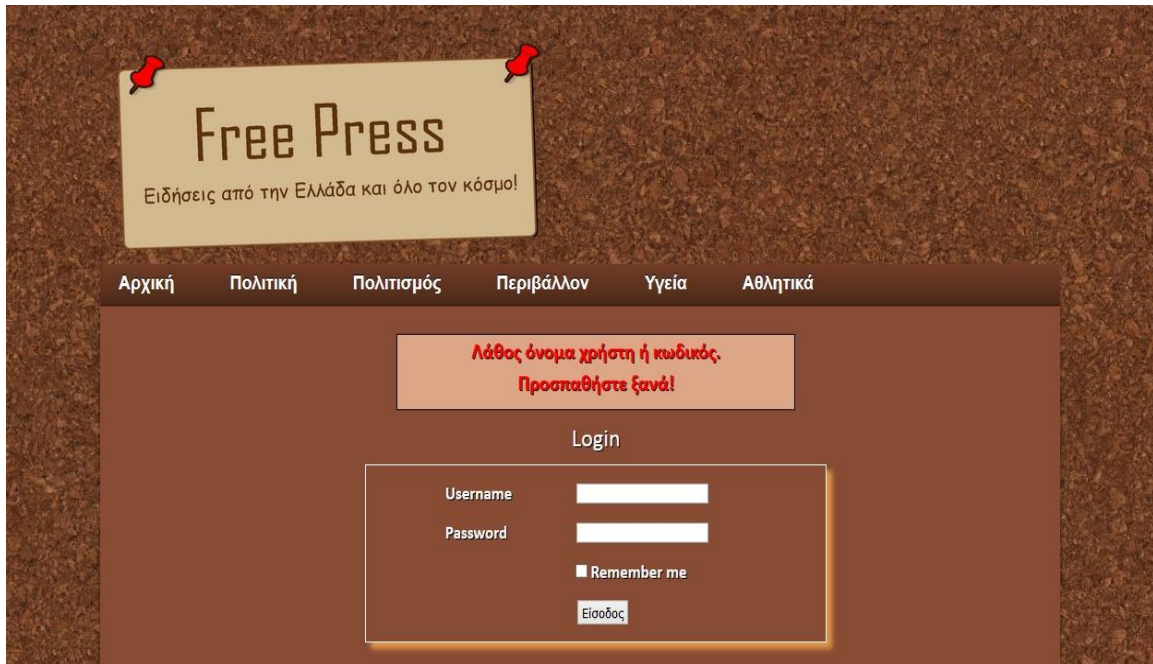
Free Press

Ειδήσεις από την Ελλάδα και όλο τον κόσμο!

Αρχική Πολιτική Πολιτισμός Περιβάλλον Υγεία Αθλητικά

Λάθος όνομα χρήστη ή κωδικός.
Προσπαθήστε ξανά!

Login

Username

Password

Remember me

Είσοδος